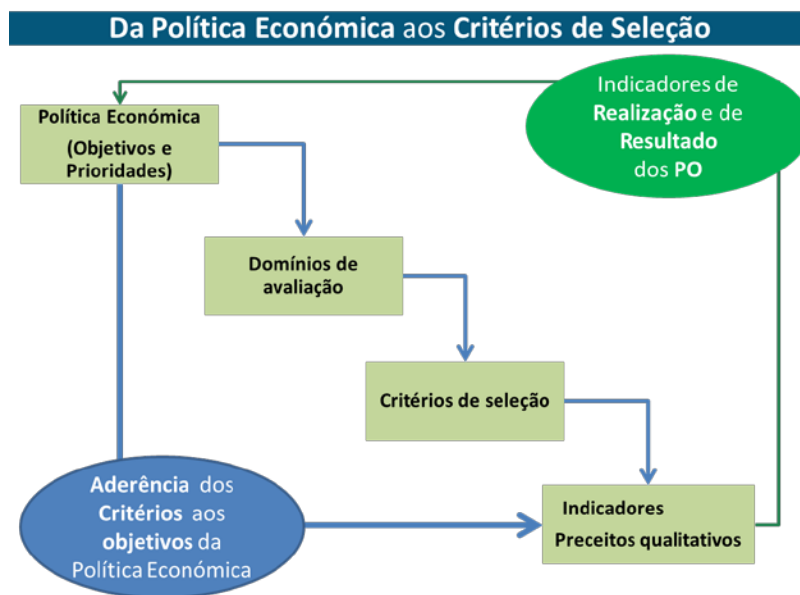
Da Política Económica aos Critérios de Seleção

Política Económica
(Objetivos e Prioridades)

Indicadores de Realização e de Resultado dos PO

Domínios de avaliação

Critérios de seleção

Aderência dos Critérios aos objetivos da Política Económica

Indicadores
Preceitos qualitativos